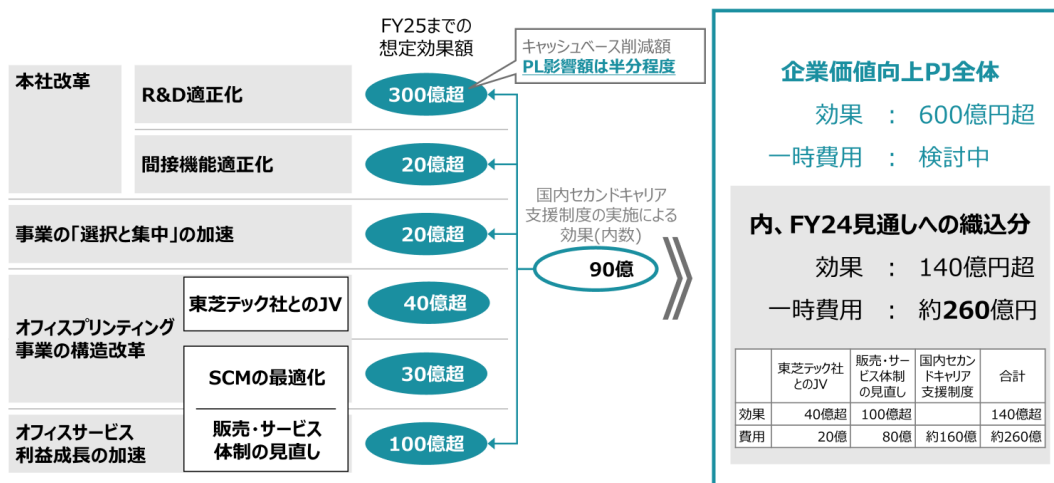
FY25までの想定効果額

キャッシュベース削減額
PL影響額は半分程度

本社改革

R&D適正化

300億超

間接機能適正化

20億超

事業の「選択と集中」の加速

20億超

国内セカンドキャリア支援制度の実施による効果(内数)

90億

オフィスプリンティング事業の構造改革

東芝テック社とのJV

40億超

SCMの最適化

30億超

オフィスサービス利益成長の加速

販売・サービス体制の見直し

100億超

企業価値向上PJ全体
効果 ： 600億円超
一時費用 ： 検討中

内、FY24見通しへの織込分
効果 ： 140億円超
一時費用 ： 約260億円

| | 東芝テック社とのJV | 販売・サービス体制の見直し | 国内セカンドキャリア支援制度 | 合計 |
|---|---|---|---|---|
| 効果 | 40億超 | 100億超 | | 140億超 |
| 費用 | 20億 | 80億 | 約160億 | 約260億 |